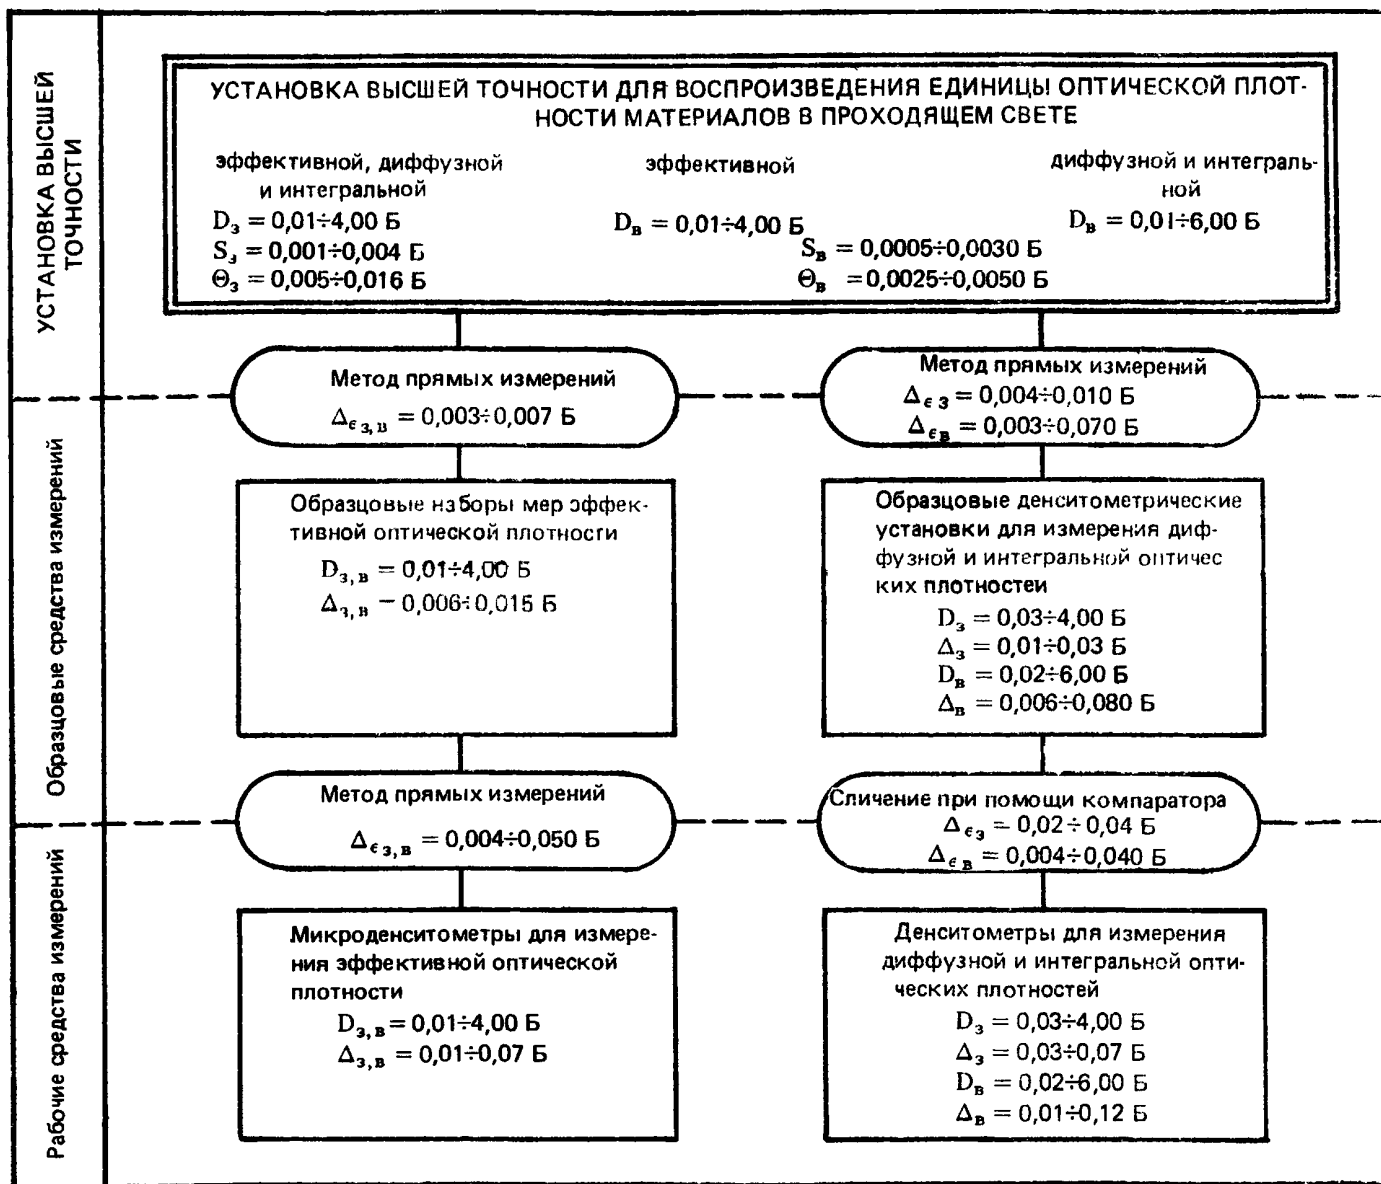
УСТАНОВКА ВЫСШЕЙ ТОЧНОСТИ

УСТАНОВКА ВЫСШЕЙ ТОЧНОСТИ ДЛЯ ВОСПРОИЗВЕДЕНИЯ ЕДИНИЦЫ ОПТИЧЕСКОЙ ПЛОТНОСТИ МАТЕРИАЛОВ В ПРОХОДЯЩЕМ СВЕТЕ

эффективной, диффузной и интегральной
$D_з = 0,01 \div 4,00$ Б
$S_з = 0,001 \div 0,004$ Б
$\Theta_з = 0,005 \div 0,016$ Б

эффективной
$D_в = 0,01 \div 4,00$ Б
$S_в = 0,0005 \div 0,0030$ Б
$\Theta_в = 0,0025 \div 0,0050$ Б

диффузной и интегральной
$D_в = 0,01 \div 6,00$ Б

Образцовые средства измерений

Метод прямых измерений
$\Delta_{\epsilon_{з,в}} = 0,003 \div 0,007$ Б

Метод прямых измерений
$\Delta_{\epsilon_з} = 0,004 \div 0,010$ Б
$\Delta_{\epsilon_в} = 0,003 \div 0,070$ Б

Образцовые наборы мер эффективной оптической плотности
$D_{з,в} = 0,01 \div 4,00$ Б
$\Delta_{з,в} = 0,006 \div 0,015$ Б

Образцовые денситометрические установки для измерения диффузной и интегральной оптичес ких плотностеи
$D_з = 0,03 \div 4,00$ Б
$\Delta_з = 0,01 \div 0,03$ Б
$D_в = 0,02 \div 6,00$ Б
$\Delta_в = 0,006 \div 0,080$ Б

Рабочие средства измерений

Метод прямых измерений
$\Delta_{\epsilon_{з,в}} = 0,004 \div 0,050$ Б

Сличение при помощи компаратора
$\Delta_{\epsilon_з} = 0,02 \div 0,04$ Б
$\Delta_{\epsilon_в} = 0,004 \div 0,040$ Б

Микроденситометры для измерения эффективной оптической плотности
$D_{з,в} = 0,01 \div 4,00$ Б
$\Delta_{з,в} = 0,01 \div 0,07$ Б

Денситометры для измерения диффузной и интегральной оптических плотностей
$D_з = 0,03 \div 4,00$ Б
$\Delta_з = 0,03 \div 0,07$ Б
$D_в = 0,02 \div 6,00$ Б
$\Delta_в = 0,01 \div 0,12$ Б